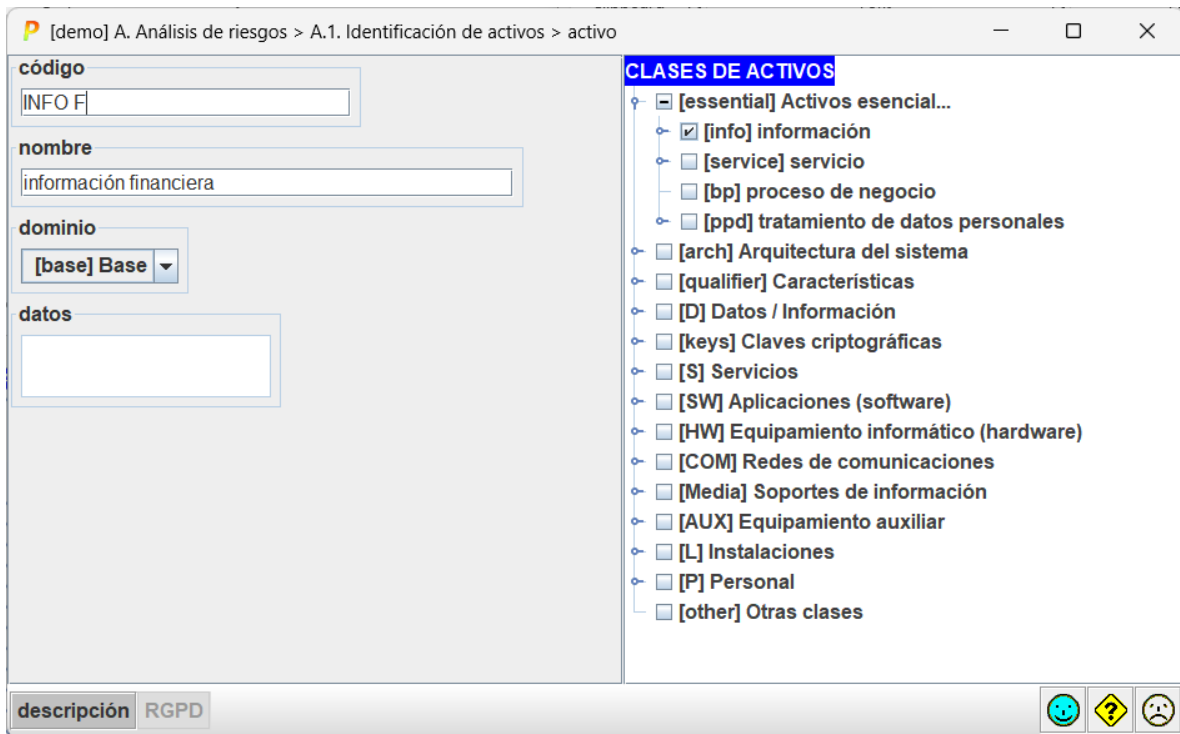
P [demo] A. Análisis de riesgos > A.1. Identificación de activos > activo

código
INFO F

nombre
información financiera

dominio
[base] Base

datos

CLASES DE ACTIVOS
[essential] Activos esencial...
[info] información
[service] servicio
[bp] proceso de negocio
[ppd] tratamiento de datos personales
[arch] Arquitectura del sistema
[qualifier] Características
[D] Datos / Información
[keys] Claves criptográficas
[S] Servicios
[SW] Aplicaciones (software)
[HW] Equipamiento informático (hardware)
[COM] Redes de comunicaciones
[Media] Soportes de información
[AUX] Equipamiento auxiliar
[L] Instalaciones
[P] Personal
[other] Otras clases

descripción RGPD